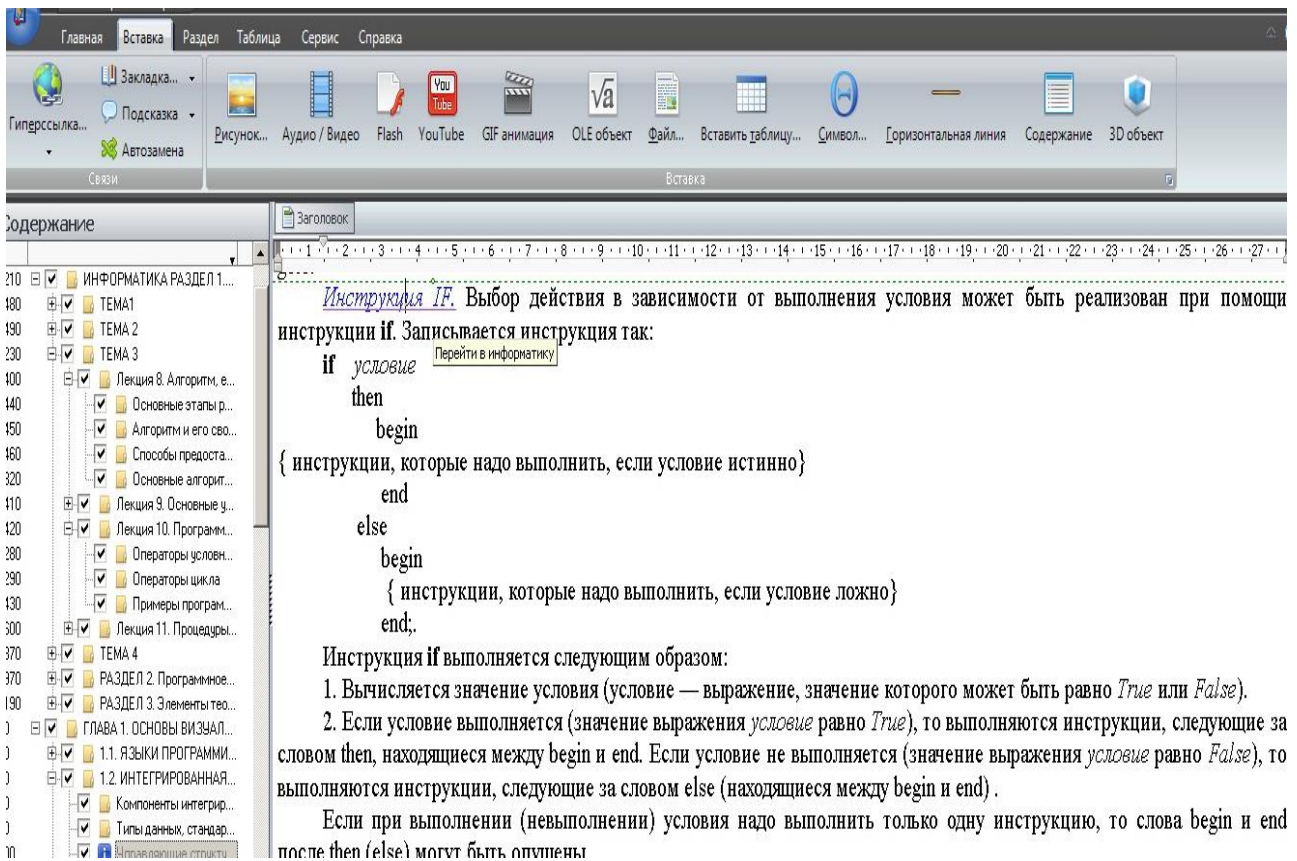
Главная Вставка Раздел Таблица Сервис Справка

Гиперссылка... Закладка... Подсказка Автозамена Связи

Рисунок... Аудио / Видео Flash YouTube GIF анимация OLE объект Файл... Вставить таблицу... Символ... Горизонтальная линия Содержание 3D объект

Вставка

Содержание

Заголовок

210 ИНФОРМАТИКА РАЗДЕЛ 1...
180 ТЕМА1
190 ТЕМА 2
230 ТЕМА 3
400 Лекция 8. Алгоритм, е...
140 Основные этапы р...
450 Алгоритм и его сво...
460 Способы предоста...
320 Основные алгорит...
410 Лекция 9. Основные у...
420 Лекция 10. Программ...
280 Операторы условн...
290 Операторы цикла
430 Примеры програм...
500 Лекция 11. Процедуры...
370 ТЕМА 4
370 РАЗДЕЛ 2. Программное...
190 РАЗДЕЛ 3. Элементы тео...
ГЛАВА 1. ОСНОВЫ ВИЗУАЛ...
1.1. ЯЗЫКИ ПРОГРАММИ...
1.2. ИНТЕГРИРОВАННАЯ...
Компоненты интегрир...
Типы данных, стандар...
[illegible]

Инструкция IF. Выбор действия в зависимости от выполнения условия может быть реализован при помощи инструкции if. Записывается инструкция так:

Перейти в информатику

if условие
then
begin
{ инструкции, которые надо выполнить, если условие истинно}
end
else
begin
{ инструкции, которые надо выполнить, если условие ложно}
end;.

Инструкция if выполняется следующим образом:

1. Вычисляется значение условия (условие — выражение, значение которого может быть равно True или False).

2. Если условие выполняется (значение выражения условие равно True), то выполняются инструкции, следующие за словом then, находящиеся между begin и end. Если условие не выполняется (значение выражения условие равно False), то выполняются инструкции, следующие за словом else (находящиеся между begin и end) .

Если при выполнении (невыполнении) условия надо выполнить только одну инструкцию, то слова begin и end после then (else) могут быть опущены.